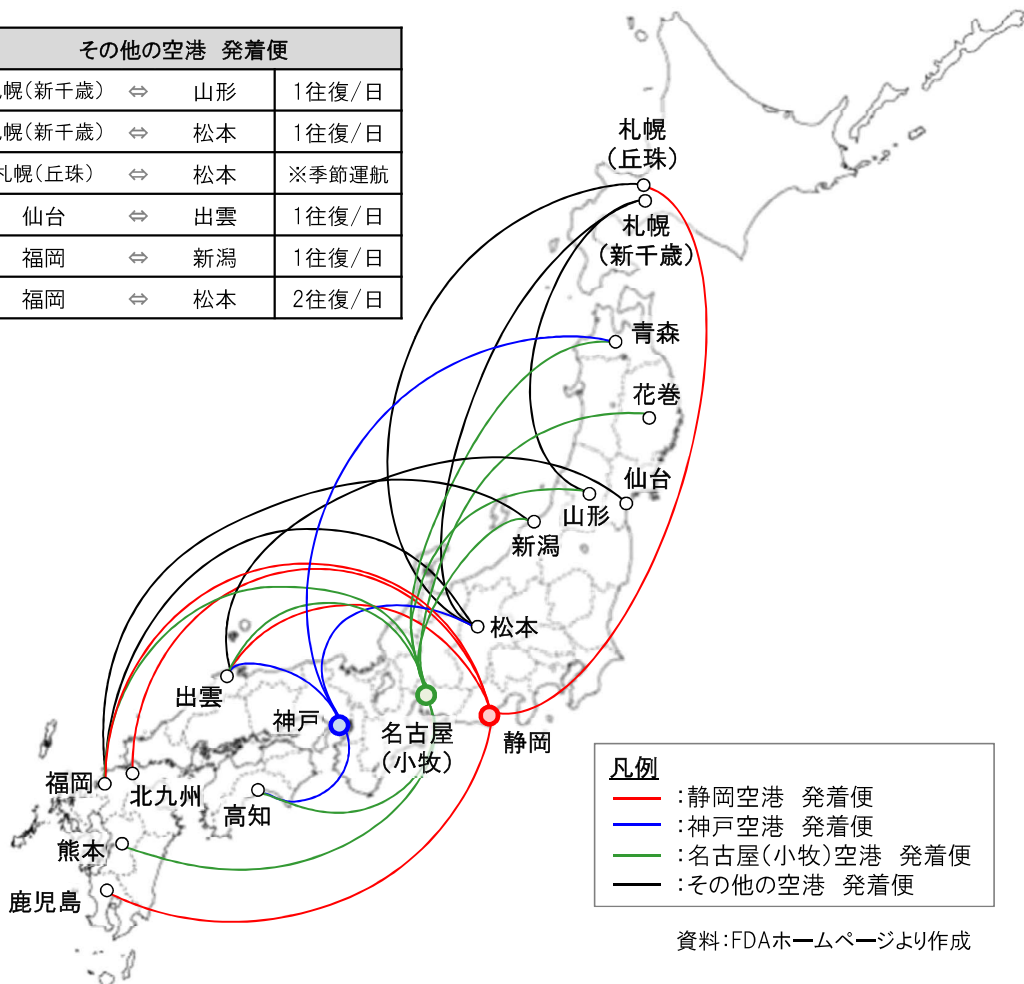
| その他の空港 発着便 | | | |
|---|---|---|---|
| 幌(新千歳) | ⇔ | 山形 | 1往復/日 |
| 幌(新千歳) | ⇔ | 松本 | 1往復/日 |
| 札幌(丘珠) | ⇔ | 松本 | ※季節運航 |
| 仙台 | ⇔ | 出雲 | 1往復/日 |
| 福岡 | ⇔ | 新潟 | 1往復/日 |
| 福岡 | ⇔ | 松本 | 2往復/日 |

札幌
(丘珠)

札幌
(新千歳)

青森

花巻

仙台

山形

新潟

松本

出雲

神戸

名古屋
(小牧)

静岡

福岡

北九州

高知

熊本

鹿児島

凡例
:静岡空港 発着便
:神戸空港 発着便
:名古屋(小牧)空港 発着便
:その他の空港 発着便

資料:FDAホームページより作成